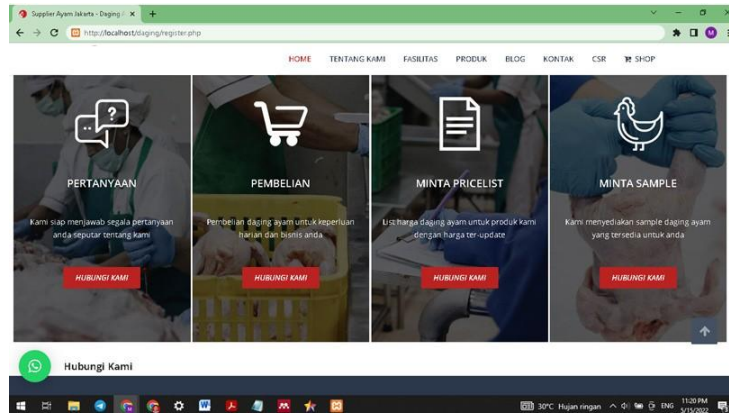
Supplier Ayam Jakarta - Daging

http://localhost/daging/register.php

HOME TENTANG KAMI FASILITAS PRODUK BLOG KONTAK CSR SHOP

PERTANYAAN

Kami siap menjawab segala pertanyaan anda seputar tentang kami

HUBUNGI KAMI

PEMBELIAN

Pembelian daging ayam untuk keperluan harian dan bisnis anda

HUBUNGI KAMI

MINTA PRICELIST

List harga daging ayam untuk produk kami dengan harga ter-update

HUBUNGI KAMI

MINTA SAMPLE

Kami menyediakan sample daging ayam yang tersedia untuk anda

HUBUNGI KAMI

Hubungi Kami

30°C Hujan ringan ENG 11:20 PM 5/15/2022